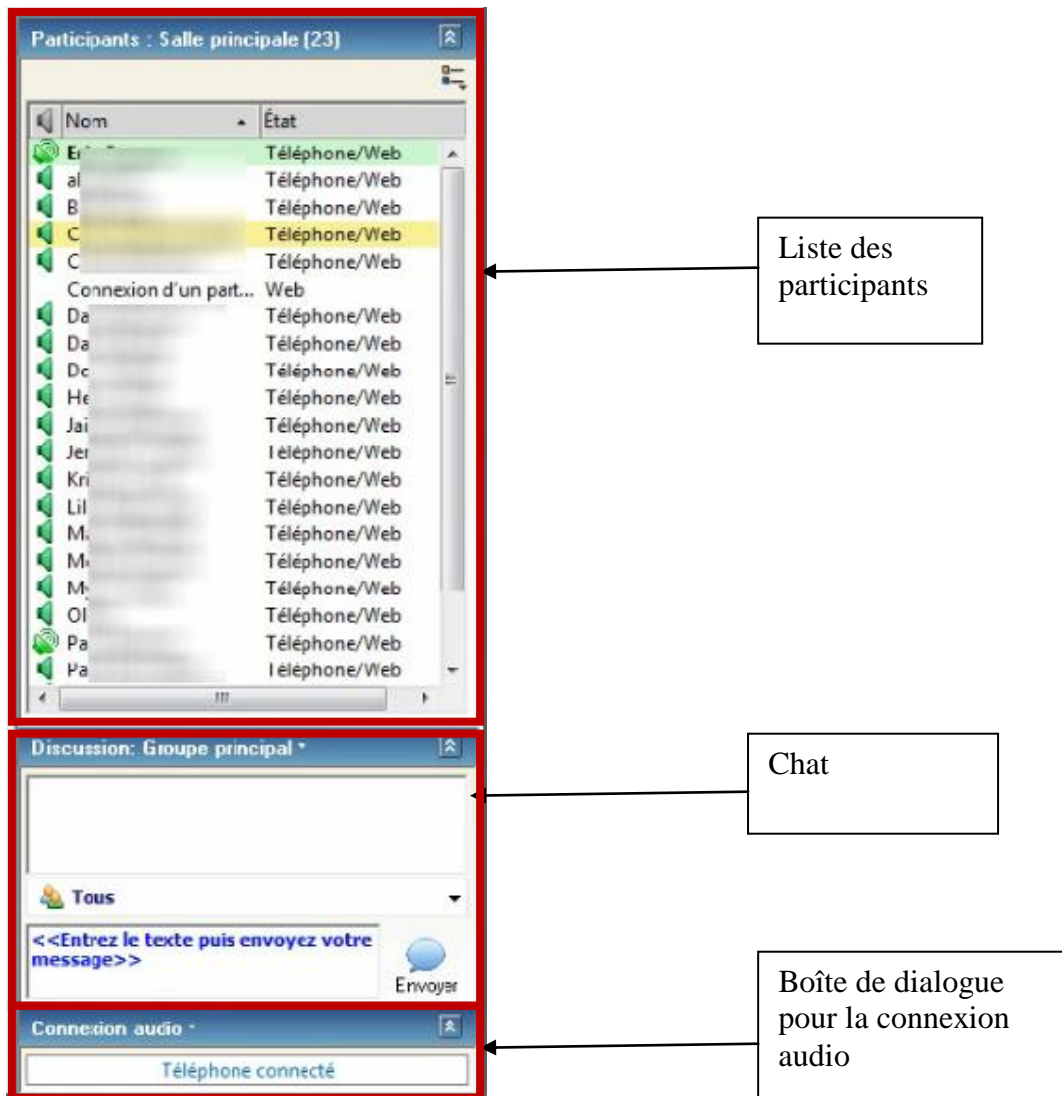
Participants : Salle principale (23)

| Nom | État |
|---|---|
| Er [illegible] | Téléphone/Web |
| al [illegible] | Téléphone/Web |
| B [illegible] | Téléphone/Web |
| C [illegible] | Téléphone/Web |
| C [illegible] | Téléphone/Web |
| Connexion d'un part... | Web |
| Da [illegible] | Téléphone/Web |
| Da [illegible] | Téléphone/Web |
| Do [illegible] | Téléphone/Web |
| He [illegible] | Téléphone/Web |
| Ja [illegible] | Téléphone/Web |
| Je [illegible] | Téléphone/Web |
| Kr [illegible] | Téléphone/Web |
| Li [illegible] | Téléphone/Web |
| M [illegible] | Téléphone/Web |
| M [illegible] | Téléphone/Web |
| M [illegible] | Téléphone/Web |
| Ol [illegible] | Téléphone/Web |
| Pa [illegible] | Téléphone/Web |
| Pa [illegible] | Téléphone/Web |

Liste des participants

Discussion: Groupe principal *

Tous

<<Entrez le texte puis envoyez votre message>>

Envoyer

Chat

Connexion audio *

Téléphone connecté

Boîte de dialogue pour la connexion audio